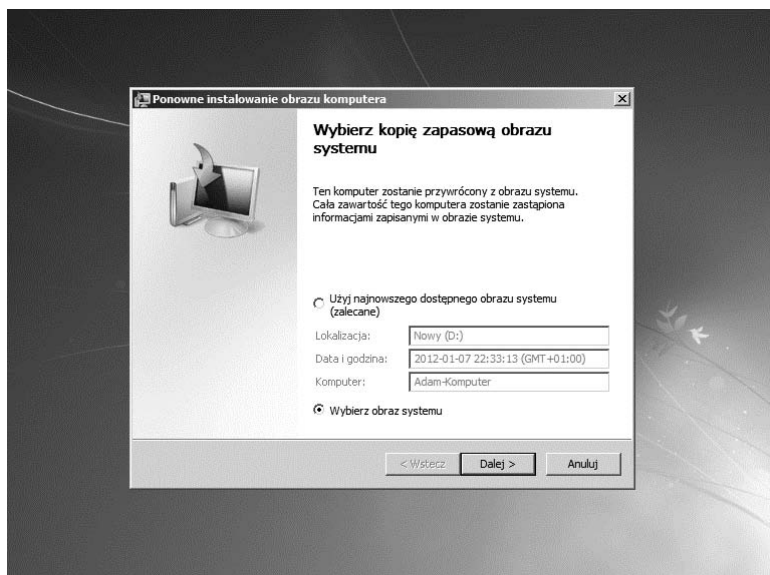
Ponowne instalowanie obrazu komputera

Wybierz kopię zapasową obrazu systemu

Ten komputer zostanie przywrócony z obrazu systemu. Cała zawartość tego komputera zostanie zastąpiona informacjami zapisanymi w obrazie systemu.

Użyj najnowszego dostępnego obrazu systemu (zalecane)

Lokalizacja: Nowy (D:)
Data i godzina: 2012-01-07 22:33:13 (GMT+01:00)
Komputer: Adam-Komputer

Wybierz obraz systemu

< Wstecz | Dalej > | Anuluj